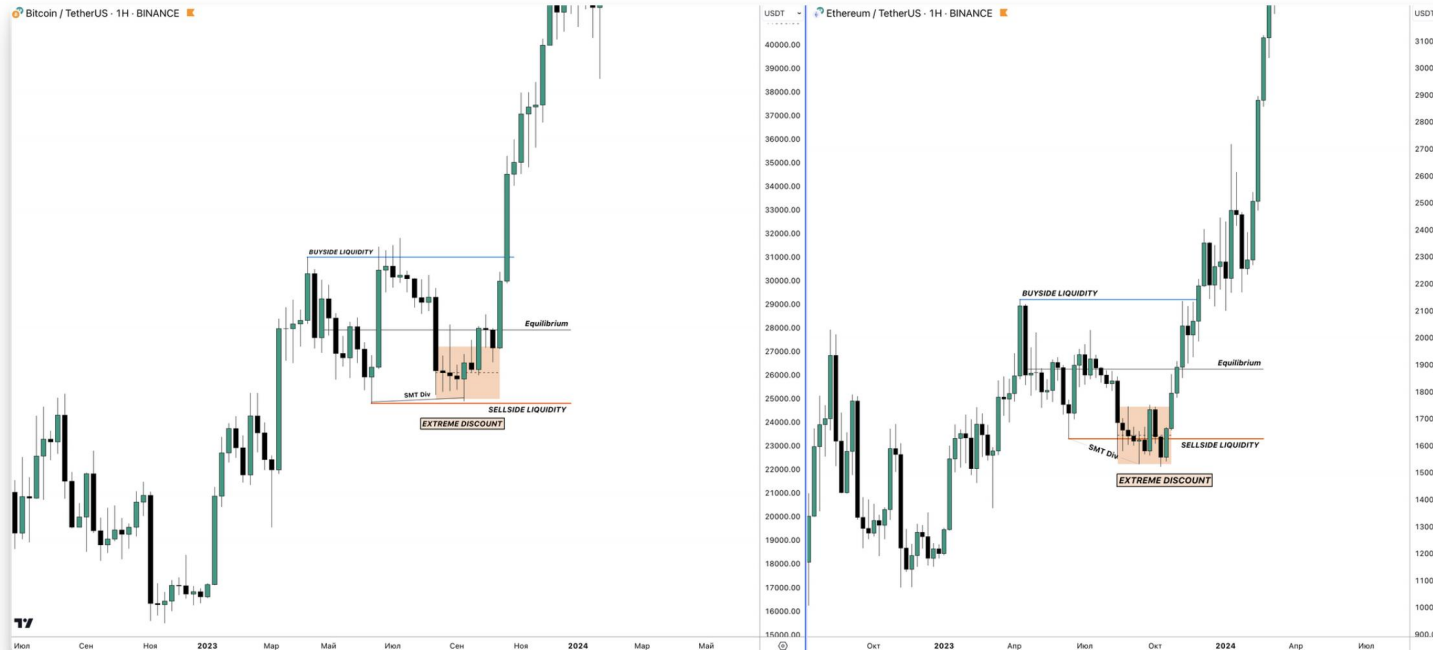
Bitcoin / TetherUS · 1H · BINANCE

BUYSIDE LIQUIDITY

Equilibrium

SMT Div

SELLSIDE LIQUIDITY

EXTREME DISCOUNT

USDT

40000.00
39000.00
38000.00
37000.00
36000.00
35000.00
34000.00
33000.00
32000.00
31000.00
30000.00
29000.00
28000.00
27000.00
26000.00
25000.00
24000.00
23000.00
22000.00
21000.00
20000.00
19000.00
18000.00
17000.00
16000.00
15000.00

Июл Сен Ноя 2023 Мар Май Июл Сен Ноя 2024 Мар Май

Ethereum / TetherUS · 1H · BINANCE

BUYSIDE LIQUIDITY

Equilibrium

SMT Div

SELLSIDE LIQUIDITY

EXTREME DISCOUNT

USDT

3100
3000
2900
2800
2700
2600
2500
2400
2300
2200
2100
2000
1900
1800
1700
1600
1500
1400
1300
1200
1100
1000
900.0

Окт 2023 Апр Июл Окт 2024 Апр Июл